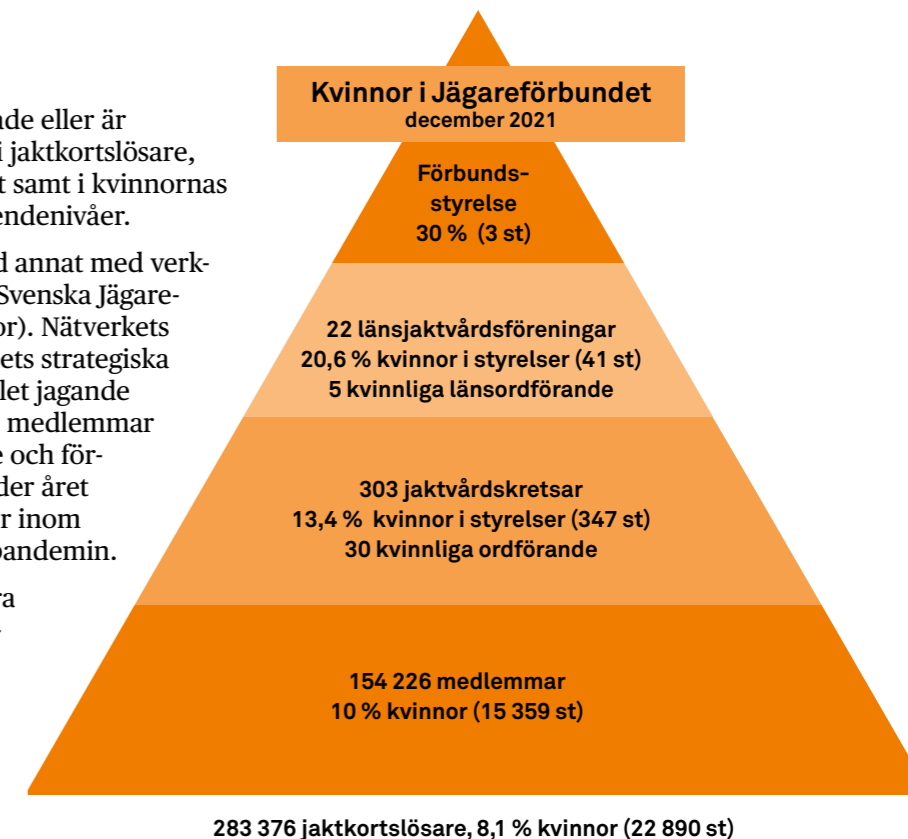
nde eller är
i jaktkortslösare,
t samt i kvinnornas
endenivåer.

d annat med verk-
Svenska Jägare-
or). Nätverkets
ets strategiska
det jagande
medlemmar
e och för-
der året
r inom
pandemin.

ra

Kvinnor i Jägareförbundet
december 2021

Förbunds-
styrelse
30 % (3 st)

22 länsjaktvårdsföreningar
20,6 % kvinnor i styrelser (41 st)
5 kvinnliga länsordförande

303 jaktvårdskretsar
13,4 % kvinnor i styrelser (347 st)
30 kvinnliga ordförande

154 226 medlemmar
10 % kvinnor (15 359 st)

283 376 jaktkortslösare, 8,1 % kvinnor (22 890 st)